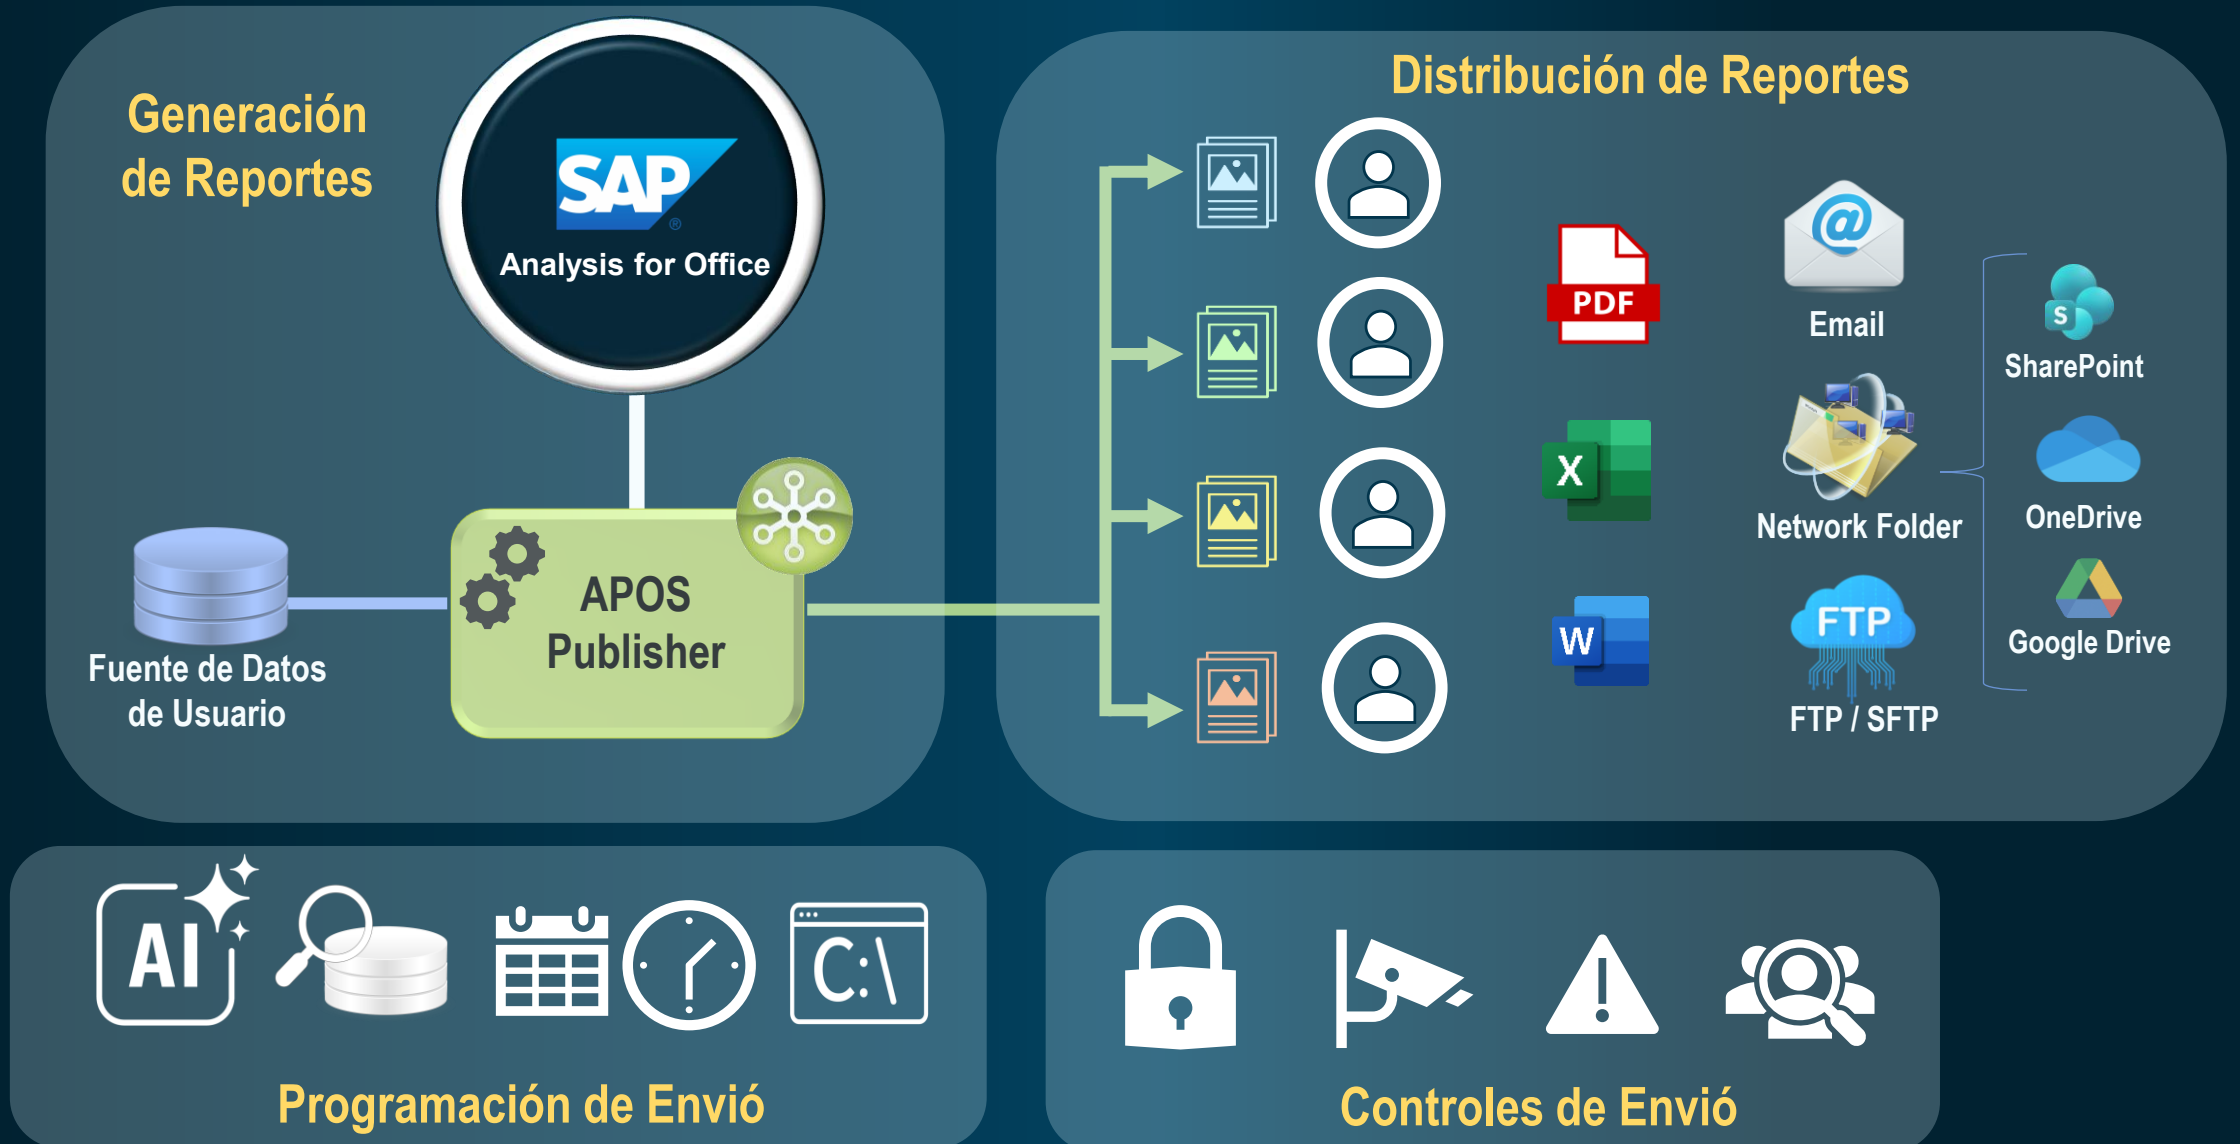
Generación de Reportes

SAP
Analysis for Office

APOS Publisher

Fuente de Datos de Usuario

Distribución de Reportes

PDF

X

W

Email

Network Folder

FTP

FTP / SFTP

S

SharePoint

OneDrive

Google Drive

AI

C:\

Programación de Envió

Controles de Envió